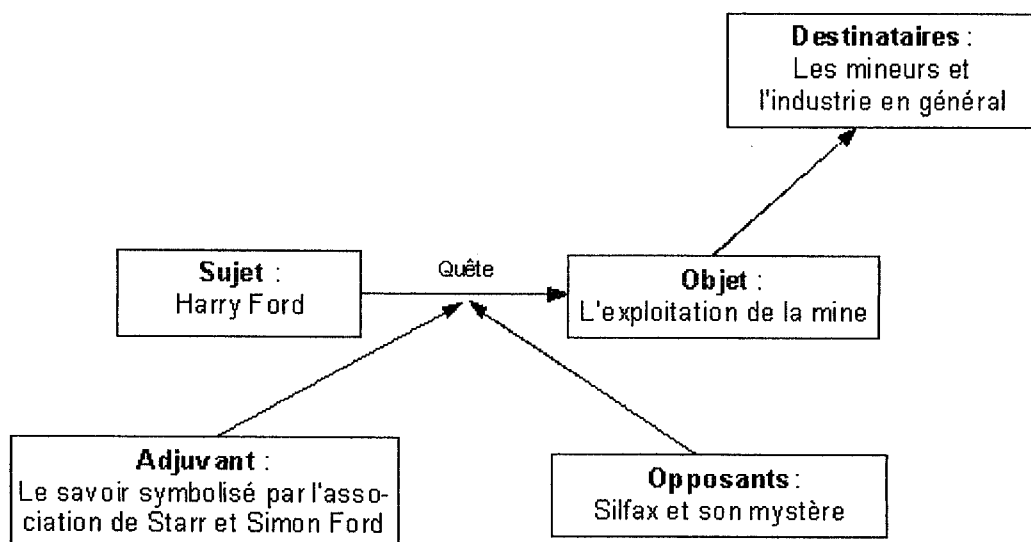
Destinataires :
Les mineurs et l'industrie en général

Sujet :
Harry Ford

Quête

Objet :
L'exploitation de la mine

Adjuvant :
Le savoir symbolisé par l'association de Starr et Simon Ford

Opposants :
Silfax et son mystère